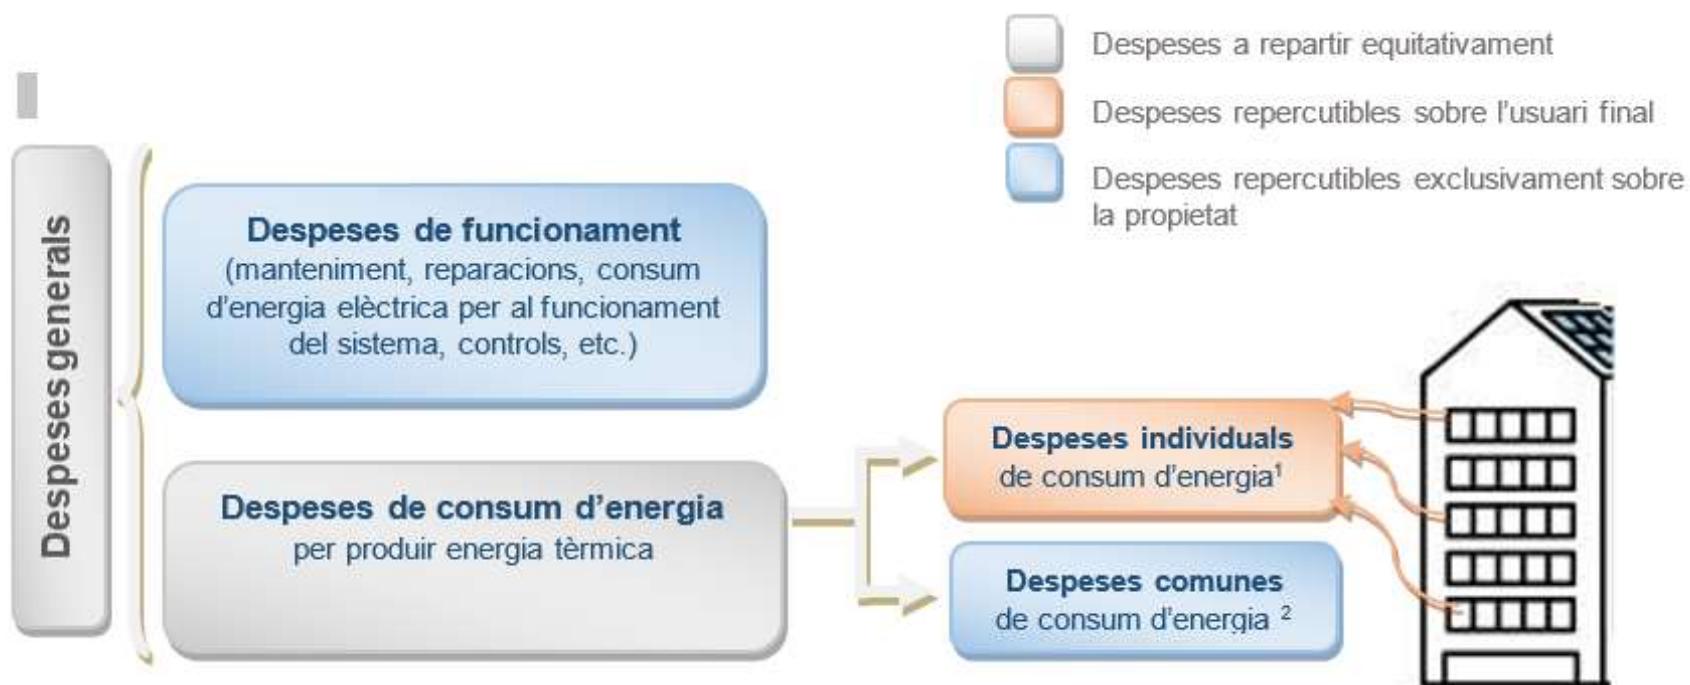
Despeses a repartir equitativament

Despeses repercutibles sobre l'usuari final

Despeses repercutibles exclusivament sobre la propietat

Despeses generals

**Despeses de funcionament**
(manteniment, reparacions, consum d'energia elèctrica per al funcionament del sistema, controls, etc.)

**Despeses de consum d'energia**
per produir energia tèrmica

**Despeses individuals**
de consum d'energia$^1$

**Despeses comunes**
de consum d'energia $^2$